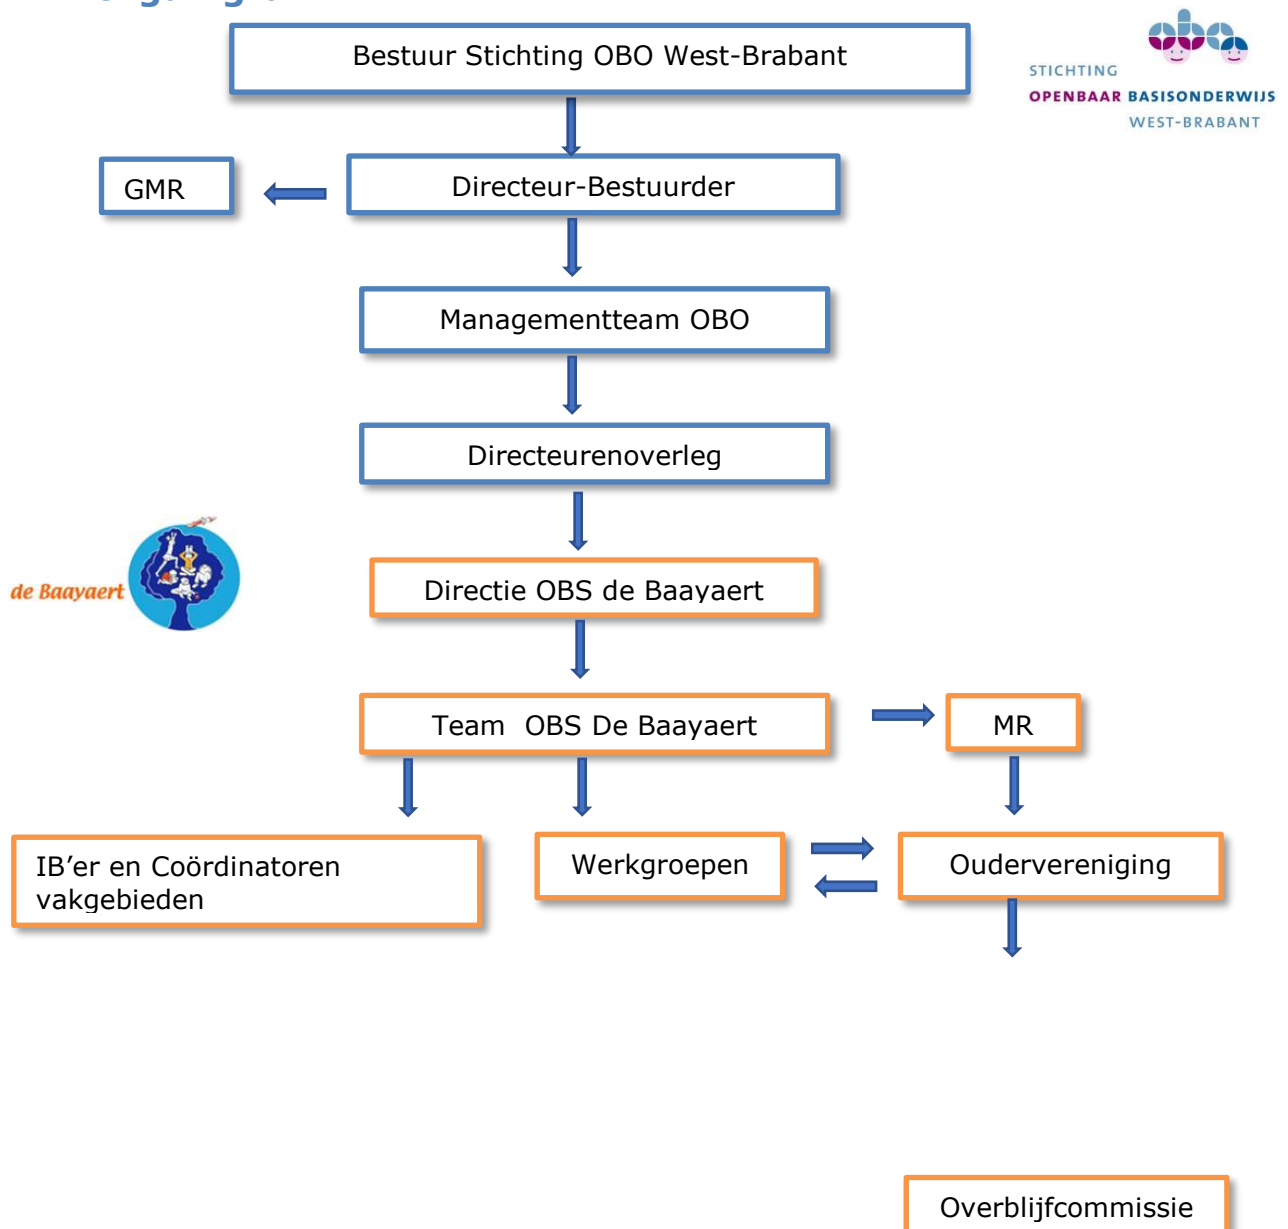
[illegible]

Bestuur Stichting OBO West-Brabant

STICHTING OPENBAAR BASISONDERWIJS WEST-BRABANT

GMR

Directeur-Bestuurder

Managementteam OBO

Directeurenoverleg

de Baayaert

Directie OBS de Baayaert

Team OBS De Baayaert

MR

IB'er en Coördinatoren vakgebieden

Werkgroepen

Oudervereniging

Overblijfcommissie